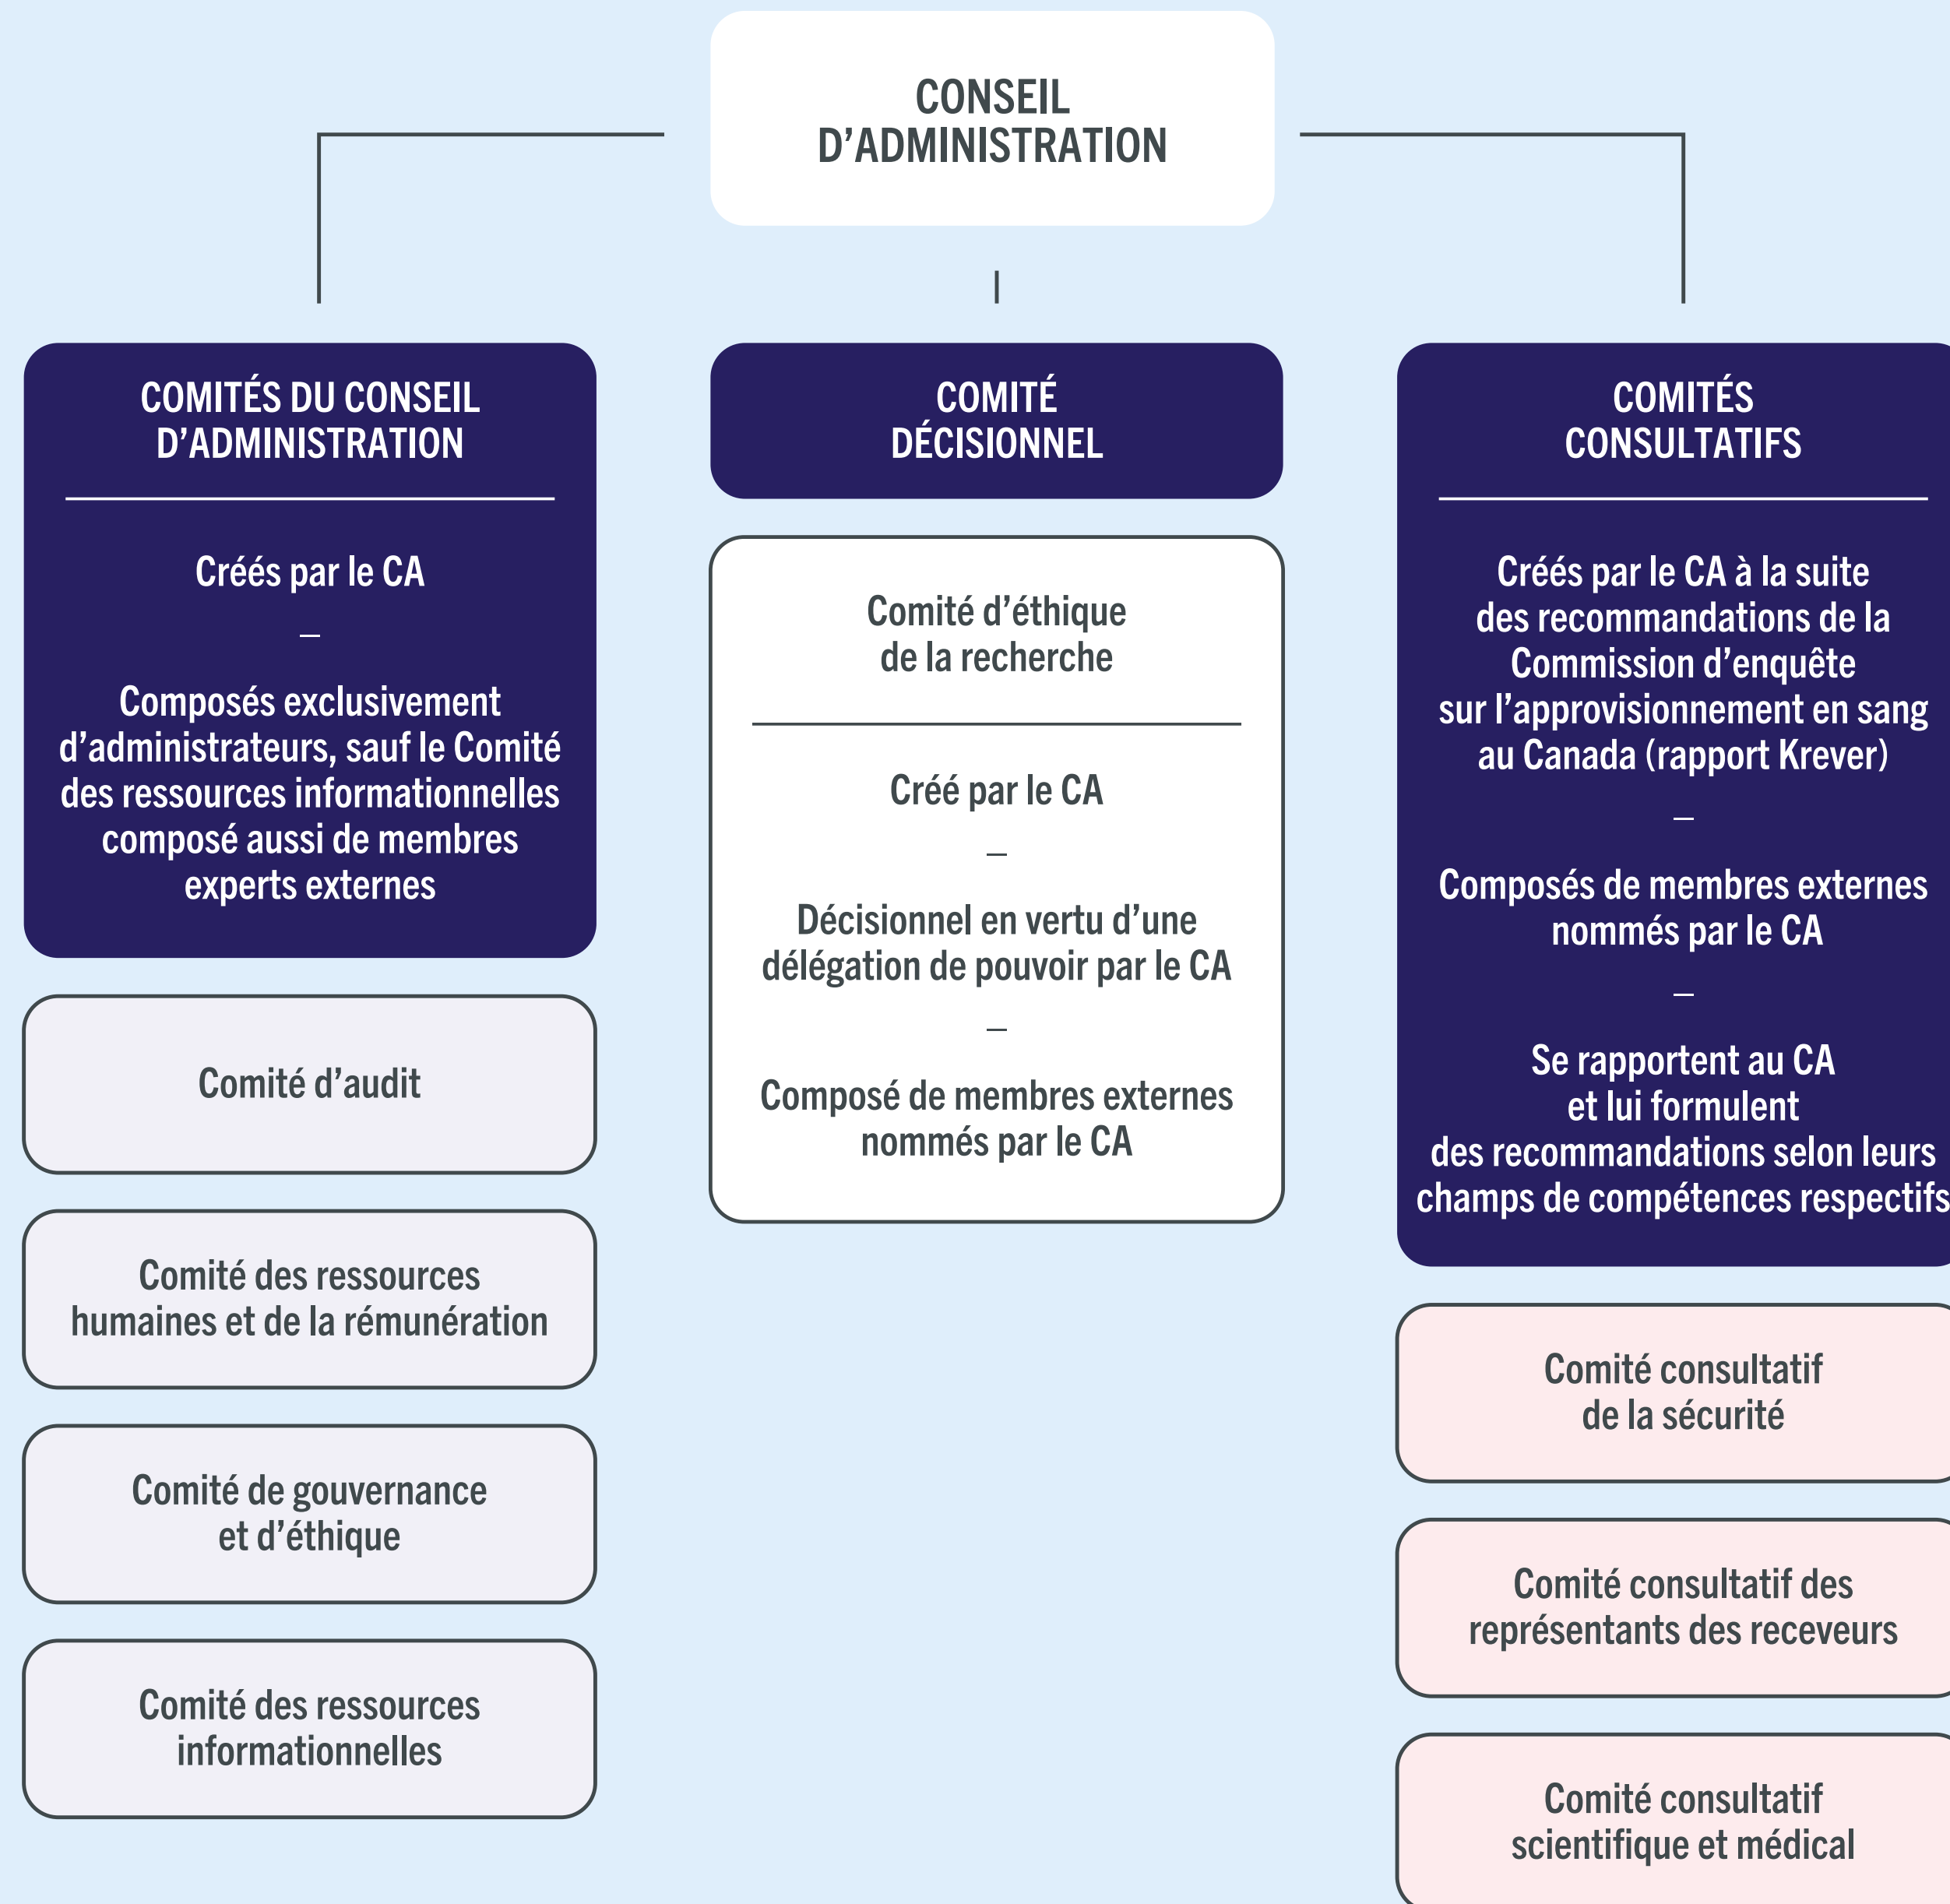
CONSEIL D'ADMINISTRATION

COMITÉS DU CONSEIL D'ADMINISTRATION

Créés par le CA

–

Composés exclusivement d'administrateurs, sauf le Comité des ressources informationnelles composé aussi de membres experts externes

Comité d'audit

Comité des ressources humaines et de la rémunération

Comité de gouvernance et d'éthique

Comité des ressources informationnelles

COMITÉ DÉCISIONNEL

Comité d'éthique de la recherche

Créé par le CA

–

Décisionnel en vertu d'une délégation de pouvoir par le CA

–

Composé de membres externes nommés par le CA

COMITÉS CONSULTATIFS

Créés par le CA à la suite des recommandations de la Commission d'enquête sur l'approvisionnement en sang au Canada (rapport Krever)

–

Composés de membres externes nommés par le CA

–

Se rapportent au CA et lui formulent des recommandations selon leurs champs de compétences respectifs

Comité consultatif de la sécurité

Comité consultatif des représentants des receveurs

Comité consultatif scientifique et médical